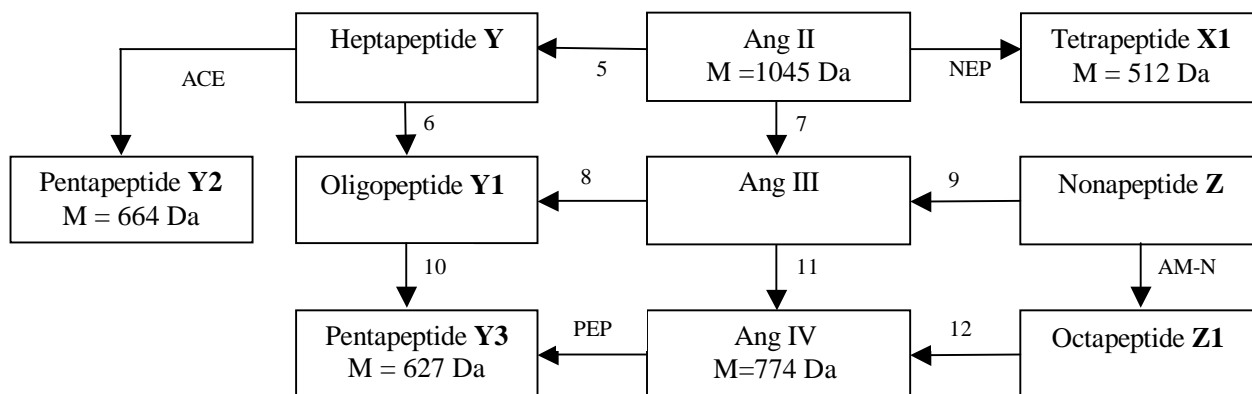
Heptapeptide **Y**

ACE

5

Ang II
M =1045 Da

NEP

Tetrapeptide **X1**
M = 512 Da

6

7

Pentapeptide **Y2**
M = 664 Da

Oligopeptide **Y1**

8

Ang III

9

Nonapeptide **Z**

10

11

AM-N

Pentapeptide **Y3**
M = 627 Da

PEP

Ang IV
M=774 Da

12

Octapeptide **Z1**